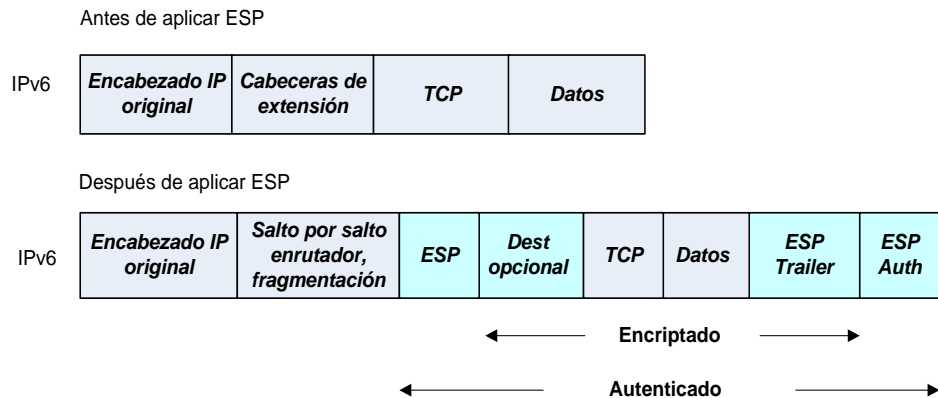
Antes de aplicar ESP

IPv6

| Encabezado IP original | Cabeceras de extensión | TCP | Datos |
|---|---|---|---|

Después de aplicar ESP

IPv6

| Encabezado IP original | Salto por salto enrutador, fragmentación | ESP | Dest opcional | TCP | Datos | ESP Trailer | ESP Auth |
|---|---|---|---|---|---|---|---|

Encriptado

Autenticado